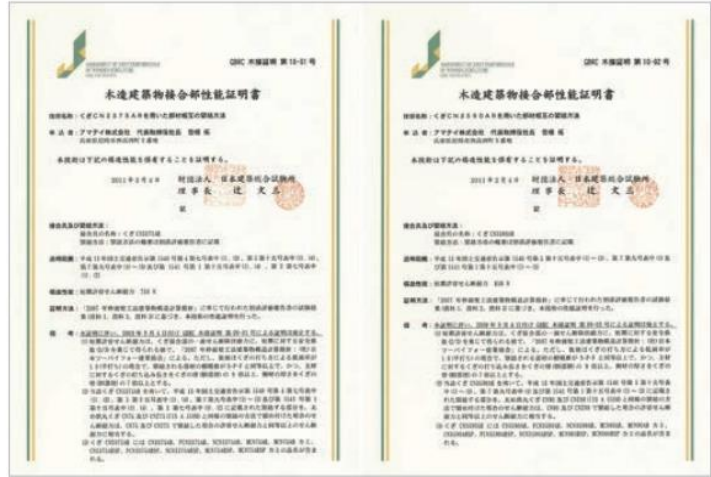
GBRC 木接証明 第 10-01 号

木造建築物接合部性能証明書

技術名称：くぎCN2375AAを用いた部材相互の緊結方法

申 込 者：アマテイ株式会社 代表取締役社長 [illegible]

本技術は下記の構造性能を保有することを証明する。

2011 年 2 月 4 日

財団法人 日本建築総合試験所
理 事 長 辻 文 三

記

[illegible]

GBRC 木接証明 第 10-02 号

木造建築物接合部性能証明書

技術名称：くぎCN2550AAを用いた部材相互の緊結方法

申 込 者：アマテイ株式会社 代表取締役社長 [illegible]

本技術は下記の構造性能を保有することを証明する。

2011 年 2 月 4 日

財団法人 日本建築総合試験所
理 事 長 辻 文 三

記

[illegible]